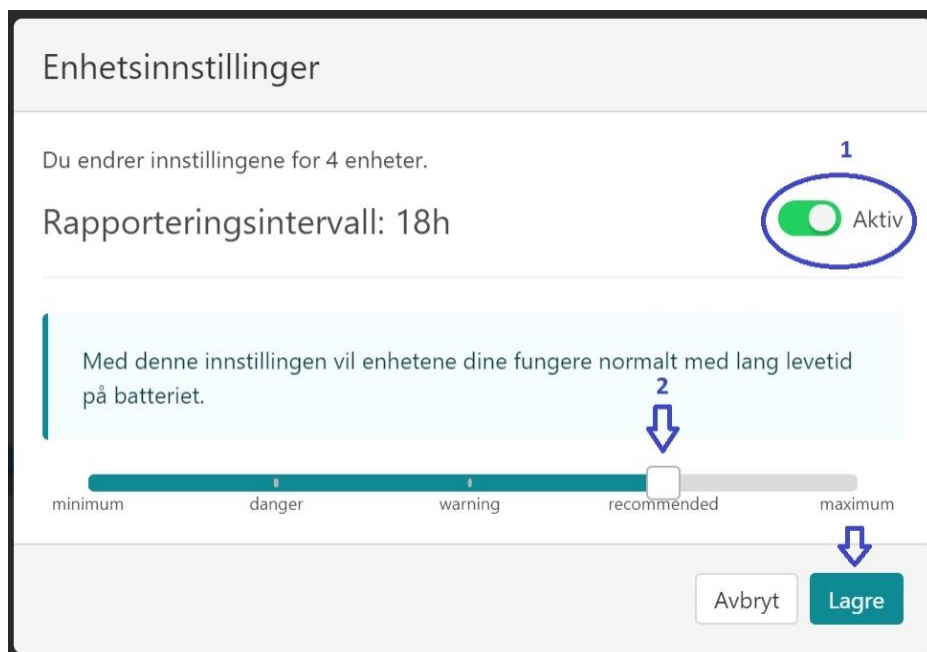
Enhetsinnstillinger

Du endrer innstillingene for 4 enheter.

1

Rapporteringsintervall: 18h

Aktiv

Med denne innstillingen vil enhetene dine fungere normalt med lang levetid på batteriet.

2

minimum danger warning recommended maximum

Avbryt Lagre